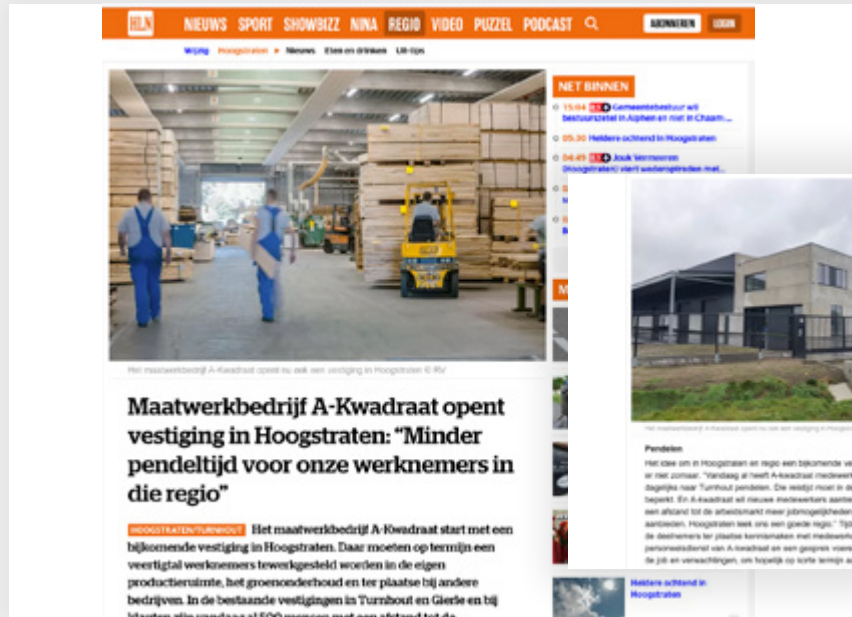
HLN NIEUWS SPORT SHOWBIZZ NINA REGIO VIDEO PUZZEL PODCAST ABONNEREN LOGIN

Wijzig Hoogstraten ▸ Nieuws Eten en drinken Uit-tips

NET BINNEN

15:04 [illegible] Gemeentebestuur wil bestuurszetel in Alphen en niet in Chaam ...

05:30 Heldere ochtend in Hoogstraten

04:45 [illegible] Jouk Vermeeren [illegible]

Het maatwerkbedrijf A-Kwadraat opent nu ook een vestiging in Hoogstraten © RV

Maatwerkbedrijf A-Kwadraat opent vestiging in Hoogstraten: “Minder pendeltijd voor onze werknemers in die regio”

HOOGSTRATEN/TURNHOUT Het maatwerkbedrijf A-Kwadraat start met een bijkomende vestiging in Hoogstraten. Daar moeten op termijn een veertigtal werknemers tewerkgesteld worden in de eigen productieruimte, het groenonderhoud en ter plaatse bij andere bedrijven. In de bestaande vestigingen in Turnhout en Gierle en bij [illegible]

Pendelen

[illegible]

Heldere ochtend in Hoogstraten